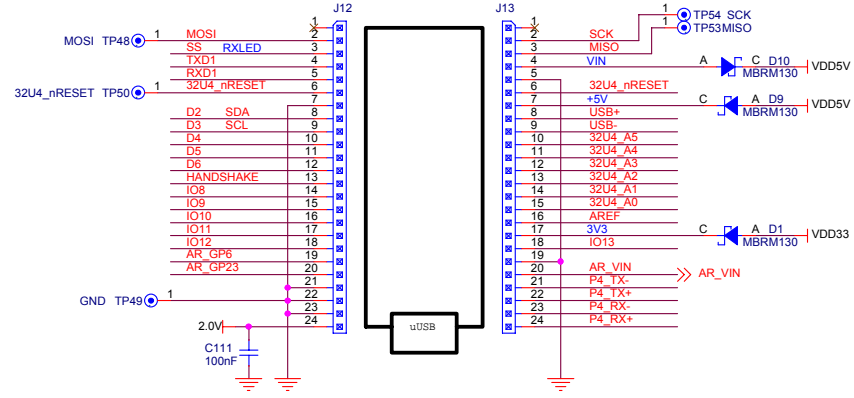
J12

MOSI TP48 1 MOSI 1
2
SS RXLED 3
TXD1 4
RXD1 5
32U4_nRESET TP50 1 32U4_nRESET 6
7
D2 SDA 8
D3 SCL 9
D4 10
D5 11
D6 12
HANDSHAKE 13
IO8 14
IO9 15
IO10 16
IO11 17
IO12 18
AR_GP6 19
AR_GP23 20
21
GND TP49 1 22
23
2.0V 24
C111
100nF

uUSB

J13

1
2 SCK
3 MISO
4 VIN
5
6 32U4_nRESET
7 +5V
8 USB+
9 USB-
10 32U4_A5
11 32U4_A4
12 32U4_A3
13 32U4_A2
14 32U4_A1
15 32U4_A0
16 AREF
17 3V3
18 IO13
19
20 AR_VIN
21 P4_TX-
22 P4_TX+
23 P4_RX-
24 P4_RX+

1 TP54 SCK
1 TP53MISO
A C D10 VDD5V
MBRM130
C A D9 VDD5V
MBRM130
C A D1 VDD33
MBRM130
AR_VIN